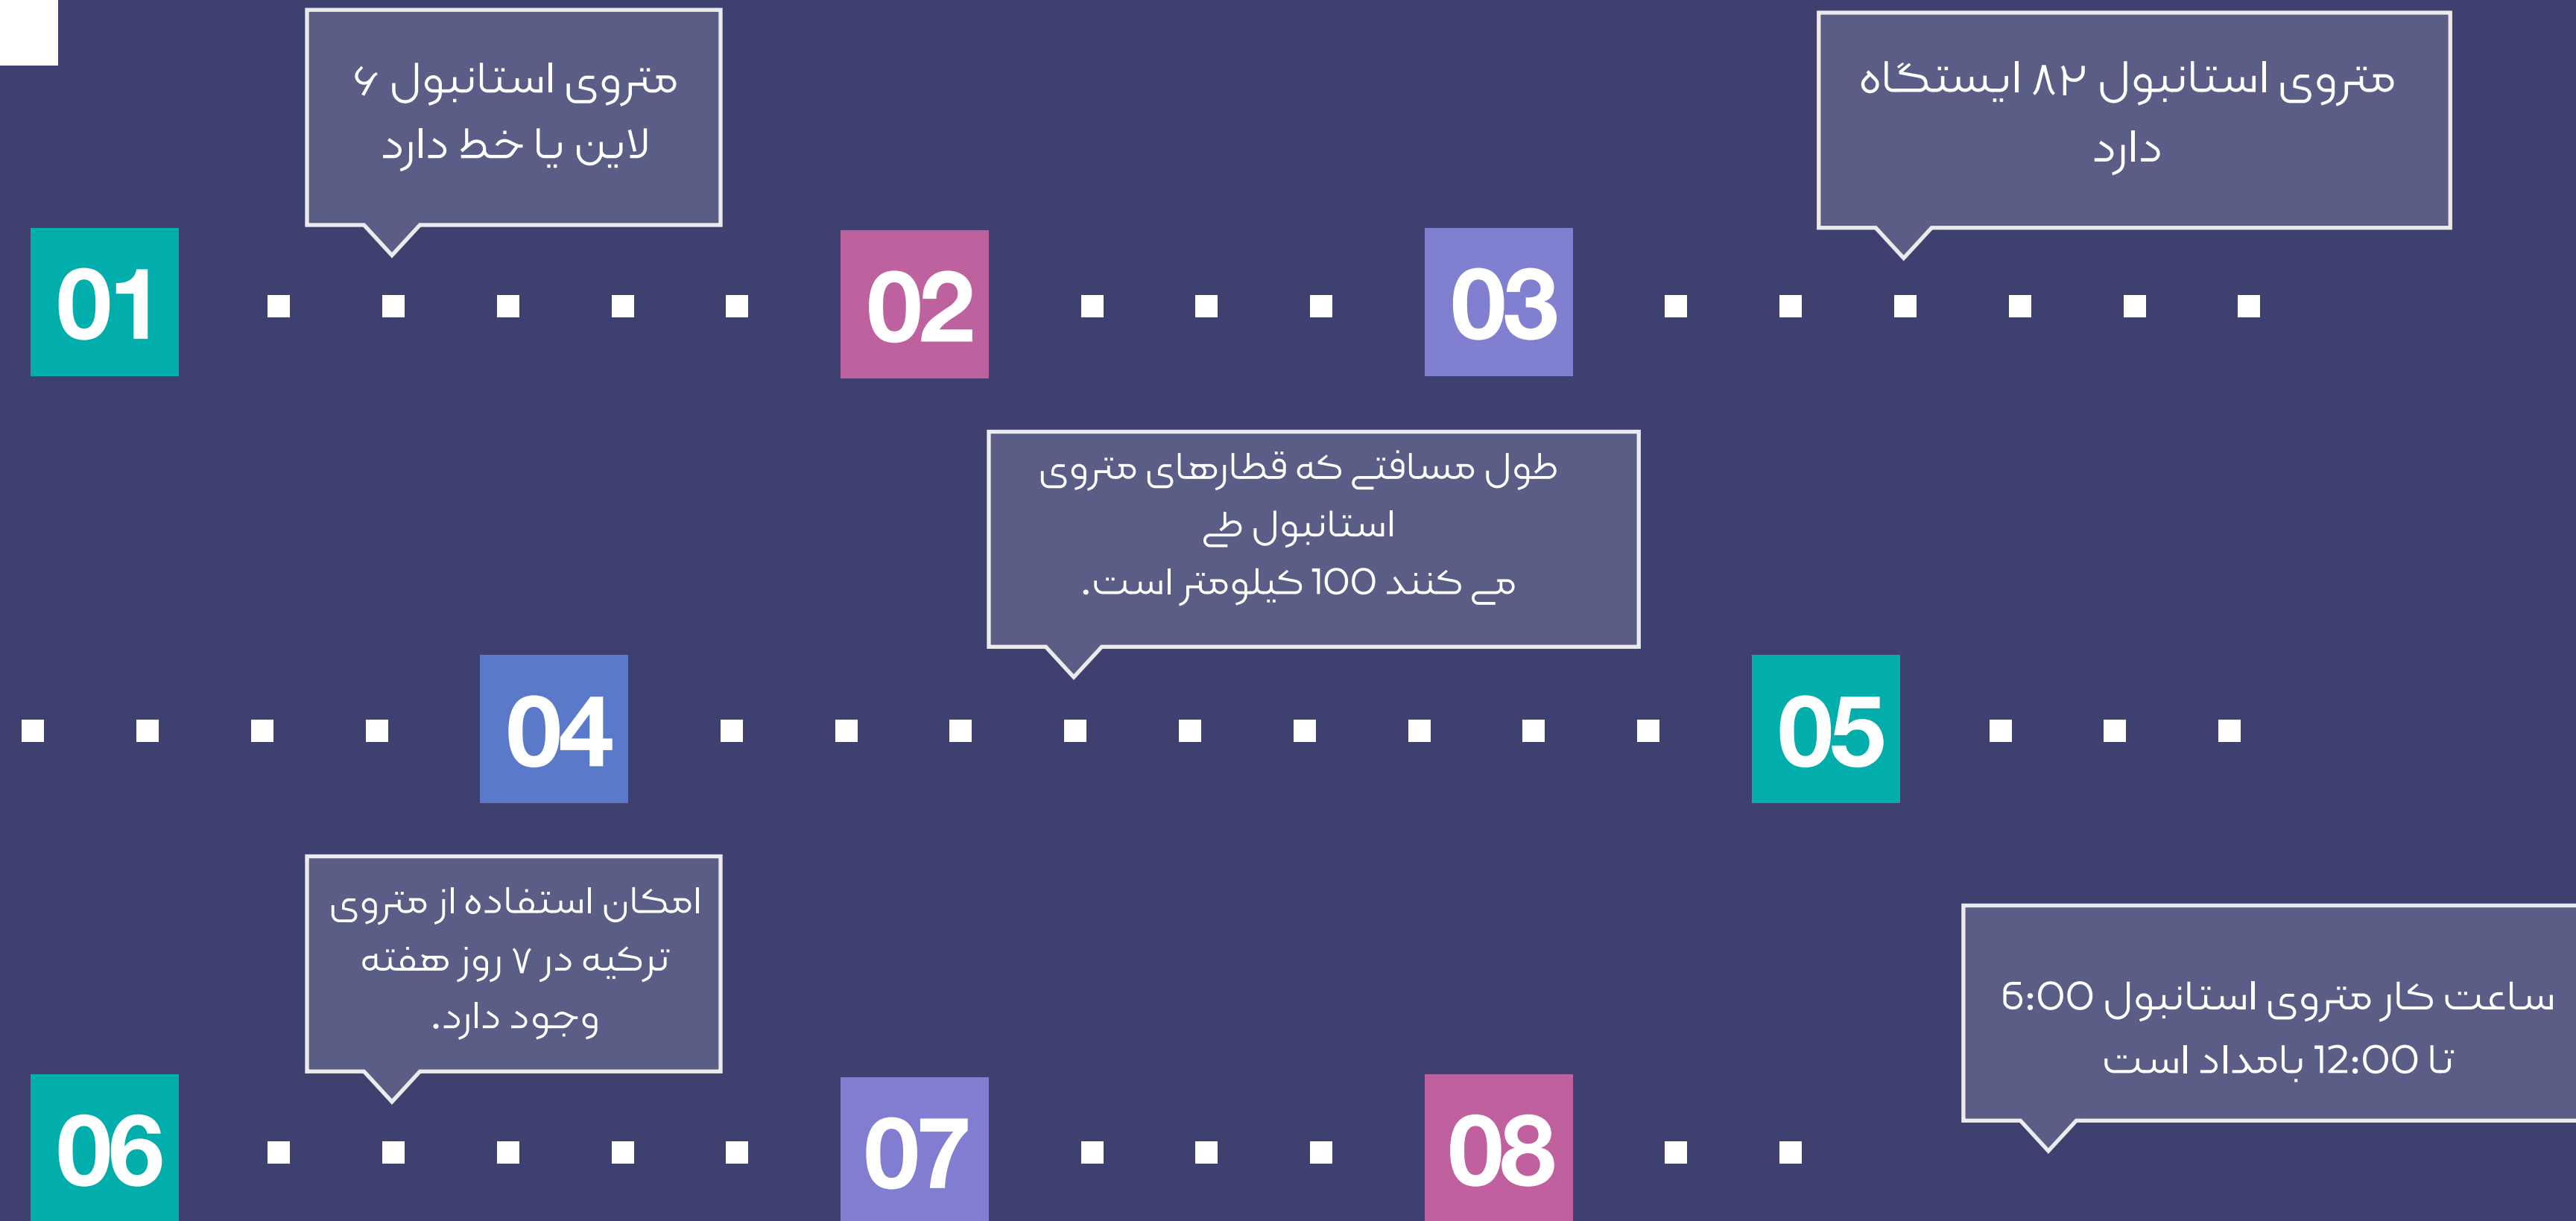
متروی استانبول ۶ لاین یا خط دارد

متروی استانبول ۸۲ ایستگاه دارد

01

02

03

طول مسافتی که قطارهای متروی استانبول طی
می کنند 100 کیلومتر است.

04

05

امکان استفاده از متروی ترکیه در ۷ روز هفته وجود دارد.

ساعت کار متروی استانبول 6:00 تا 12:00 بامداد است

06

07

08